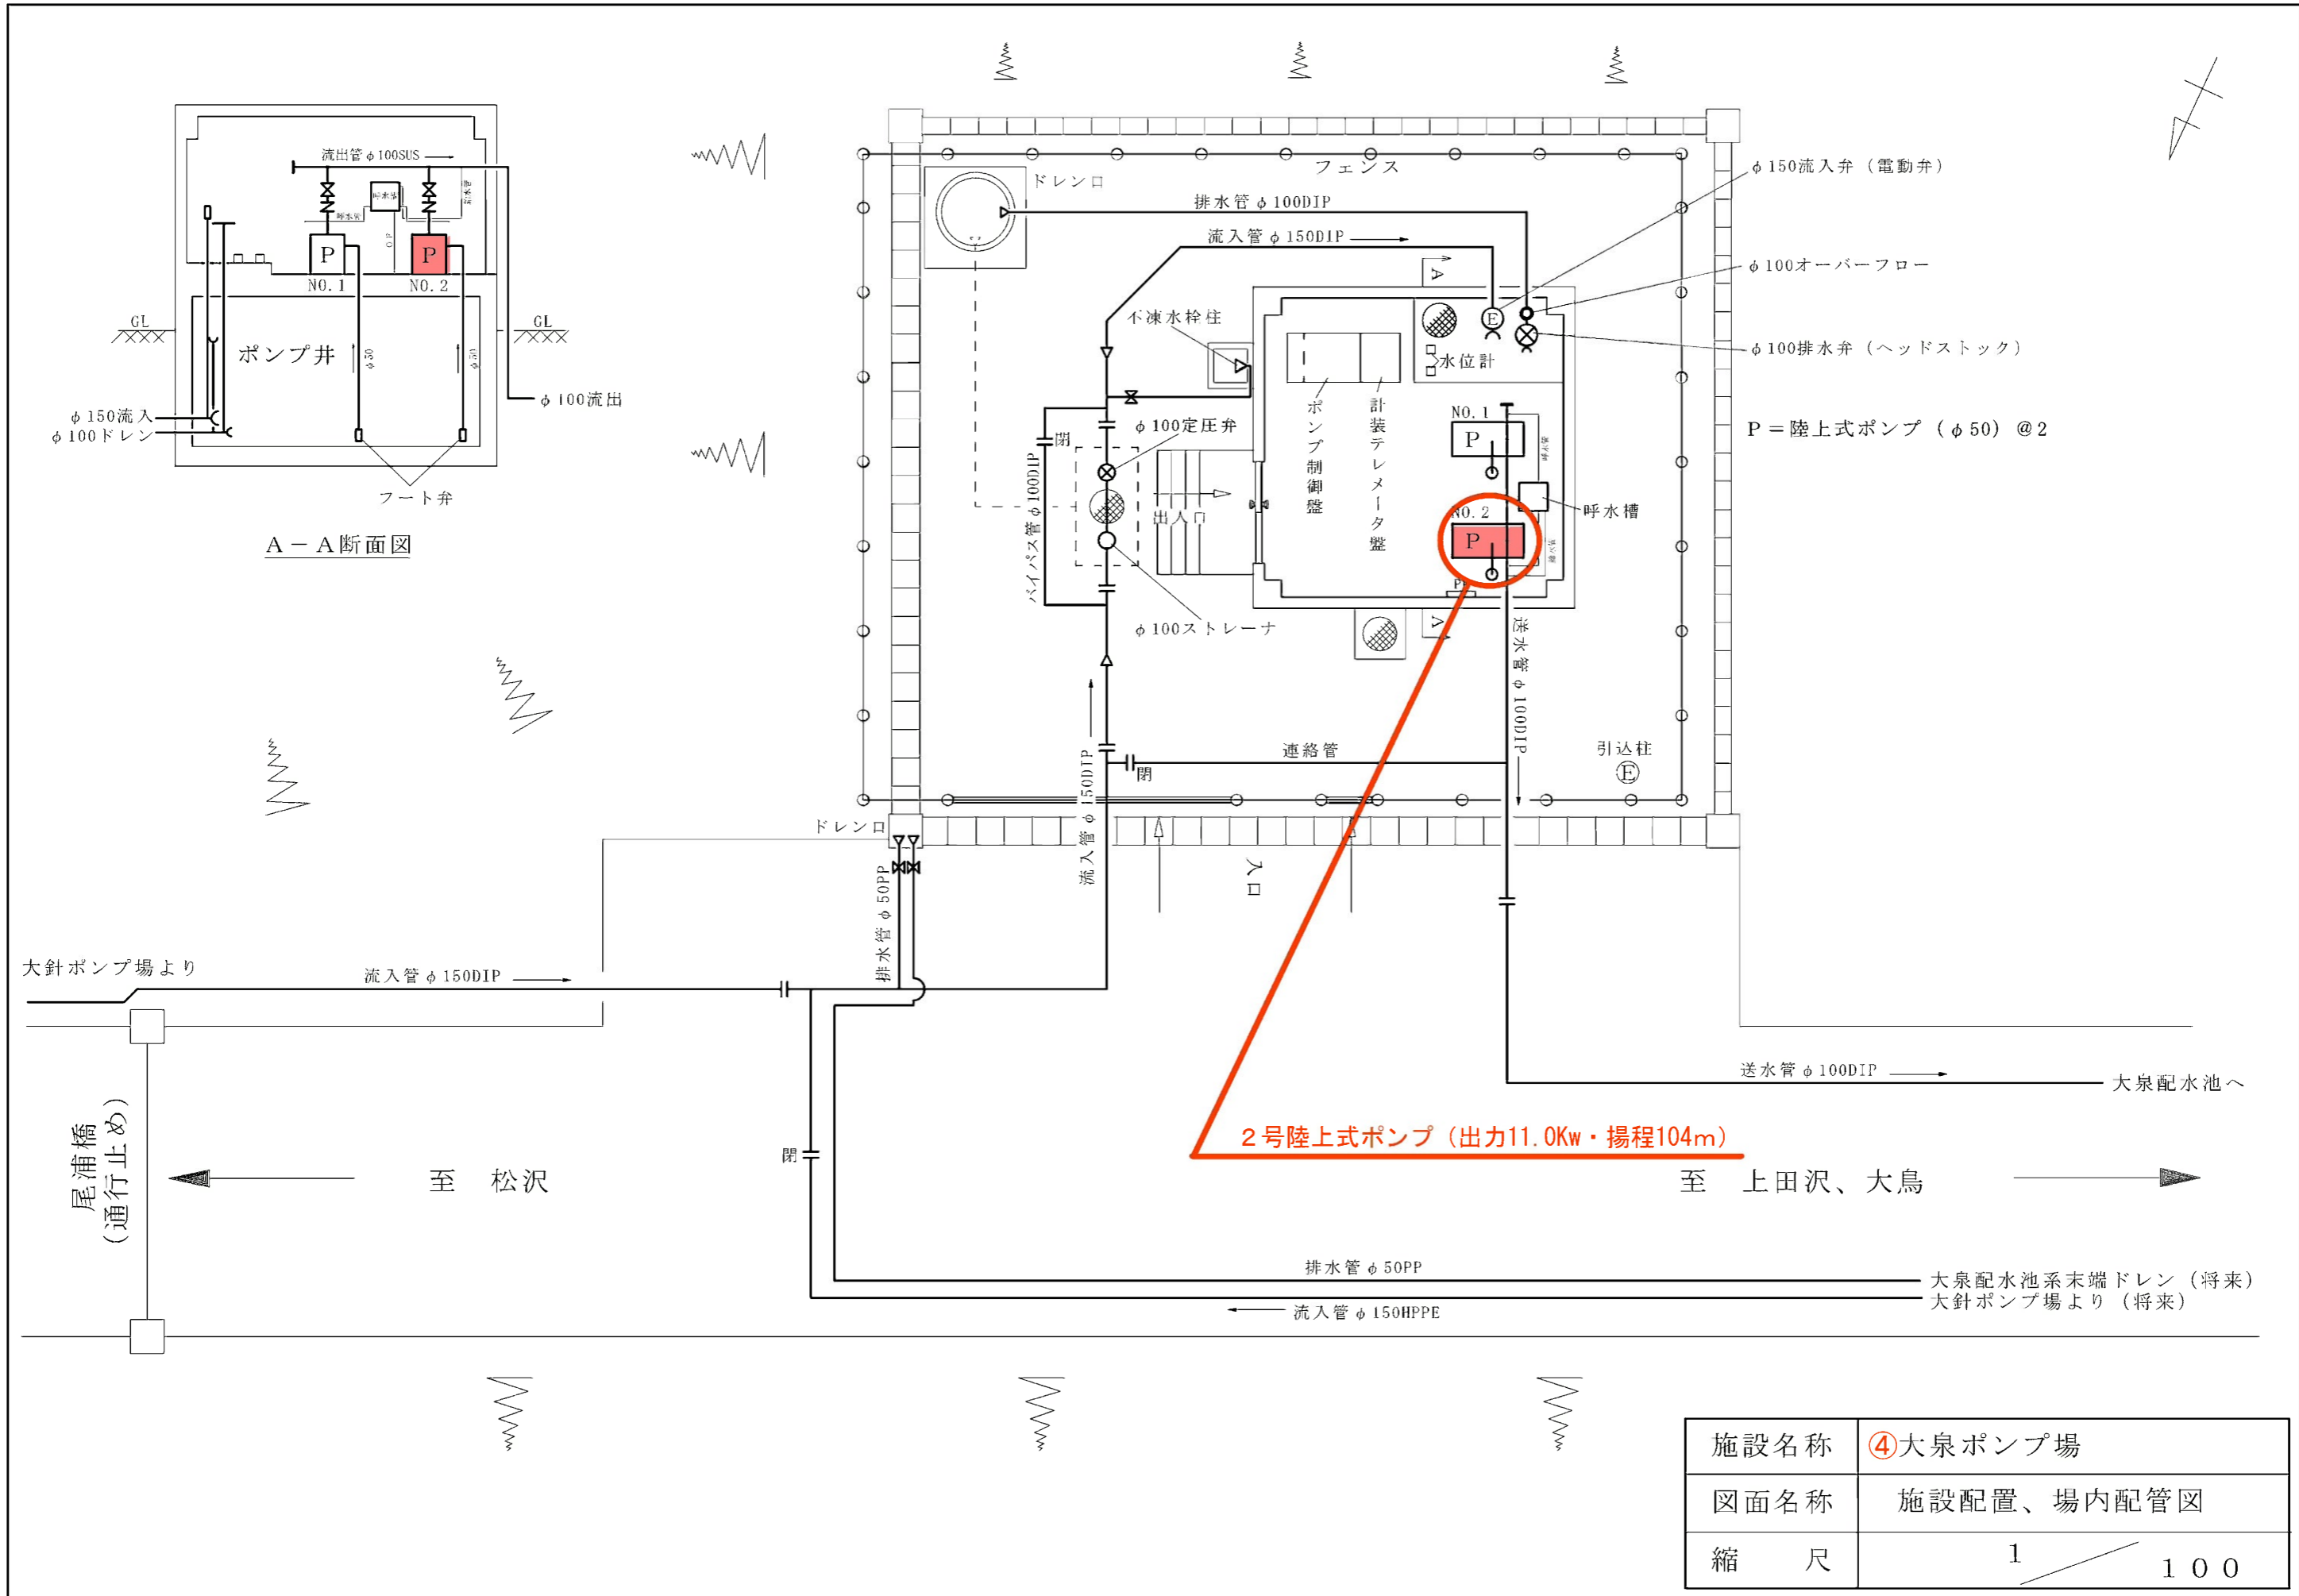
流出管 φ100SUS

P
NO. 1
P
NO. 2

GL
GL
ポンプ井
φ150流入
φ100ドレン
φ100流出
フート弁

A－A断面図

フェンス
ドレン口
排水管 φ100DIP
流入管 φ150DIP
φ150流入弁（電動弁）
φ100オーバーフロー
φ100排水弁（ヘッドストック）
不凍水栓柱
水位計
φ100定圧弁
ポンプ制御盤
計装テレメータ盤
NO. 1
P
NO. 2
P
呼水槽
P＝陸上式ポンプ（φ50）@2
バイパス管 φ100DIP
閉
出入口
φ100ストレーナ
送水管 φ100DIP
引込柱
連絡管
閉
流入管 φ150DIP
ドレン口
入口
排水管 φ50PP

大針ポンプ場より
流入管 φ150DIP
送水管 φ100DIP
大泉配水池へ

２号陸上式ポンプ（出力11.0Kw・揚程104m）

尾浦橋
（通行止め）
至　松沢
閉
至　上田沢、大鳥

排水管 φ50PP
大泉配水池系末端ドレン（将来）
流入管 φ150HPPE
大針ポンプ場より（将来）

| 施設名称 | ④大泉ポンプ場 |
|---|---|
| 図面名称 | 施設配置、場内配管図 |
| 縮　尺 | $\frac{1}{100}$ |